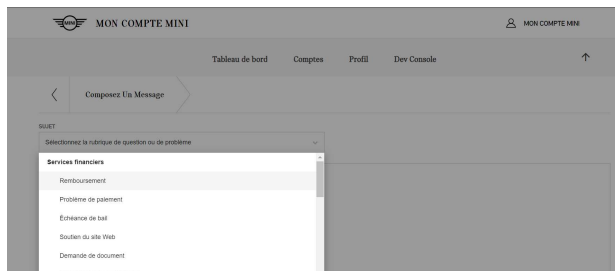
MINI MON COMPTE MINI

MON COMPTE MINI

Tableau de bord Comptes Profil Dev Console

Composez Un Message

SUJET

Sélectionnez la rubrique de question ou de problème

Services financiers

Remboursement

Problème de paiement

Échéance de bail

Soutien du site Web

Demande de document